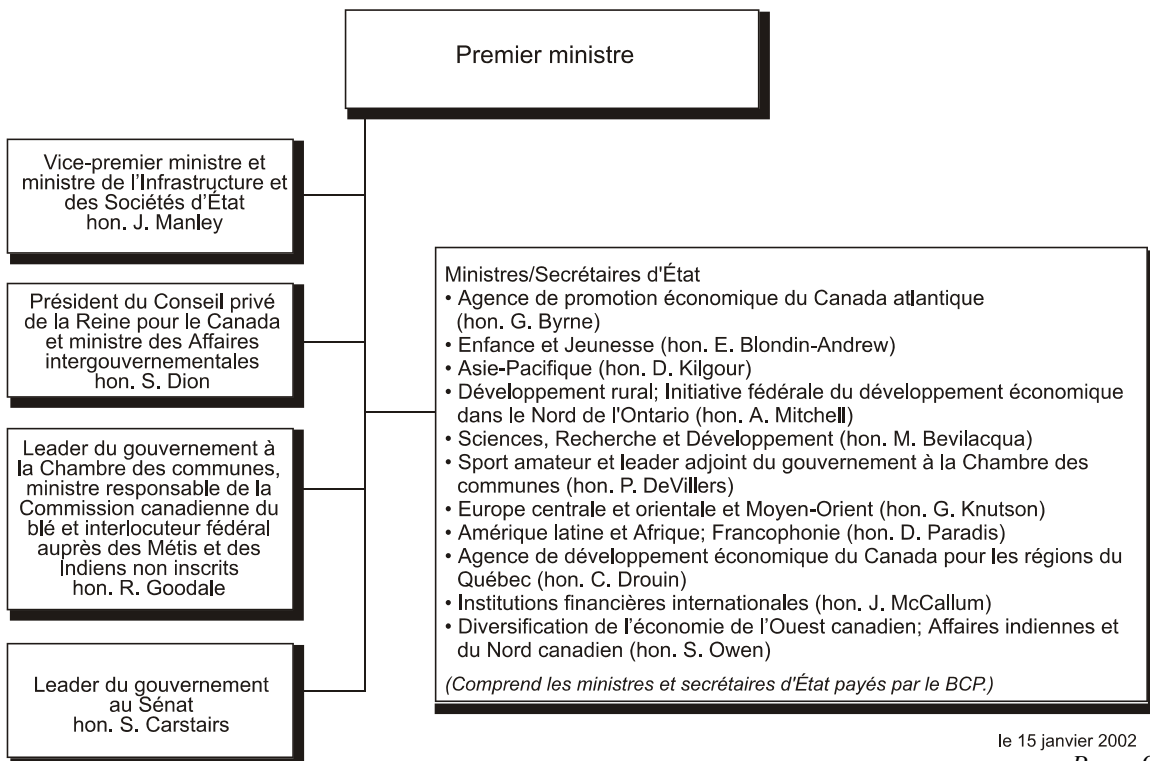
Premier ministre

Vice-premier ministre et ministre de l'Infrastructure et des Sociétés d'État hon. J. Manley

Président du Conseil privé de la Reine pour le Canada et ministre des Affaires intergouvernementales hon. S. Dion

Leader du gouvernement à la Chambre des communes, ministre responsable de la Commission canadienne du blé et interlocuteur fédéral auprès des Métis et des Indiens non inscrits hon. R. Goodale

Leader du gouvernement au Sénat hon. S. Carstairs

Ministres/Secrétaires d'État
• Agence de promotion économique du Canada atlantique (hon. G. Byrne)
• Enfance et Jeunesse (hon. E. Blondin-Andrew)
• Asie-Pacifique (hon. D. Kilgour)
• Développement rural; Initiative fédérale du développement économique dans le Nord de l'Ontario (hon. A. Mitchell)
• Sciences, Recherche et Développement (hon. M. Bevilacqua)
• Sport amateur et leader adjoint du gouvernement à la Chambre des communes (hon. P. DeVillers)
• Europe centrale et orientale et Moyen-Orient (hon. G. Knutson)
• Amérique latine et Afrique; Francophonie (hon. D. Paradis)
• Agence de développement économique du Canada pour les régions du Québec (hon. C. Drouin)
• Institutions financières internationales (hon. J. McCallum)
• Diversification de l'économie de l'Ouest canadien; Affaires indiennes et du Nord canadien (hon. S. Owen)

(Comprend les ministres et secrétaires d'État payés par le BCP.)

le 15 janvier 2002
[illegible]